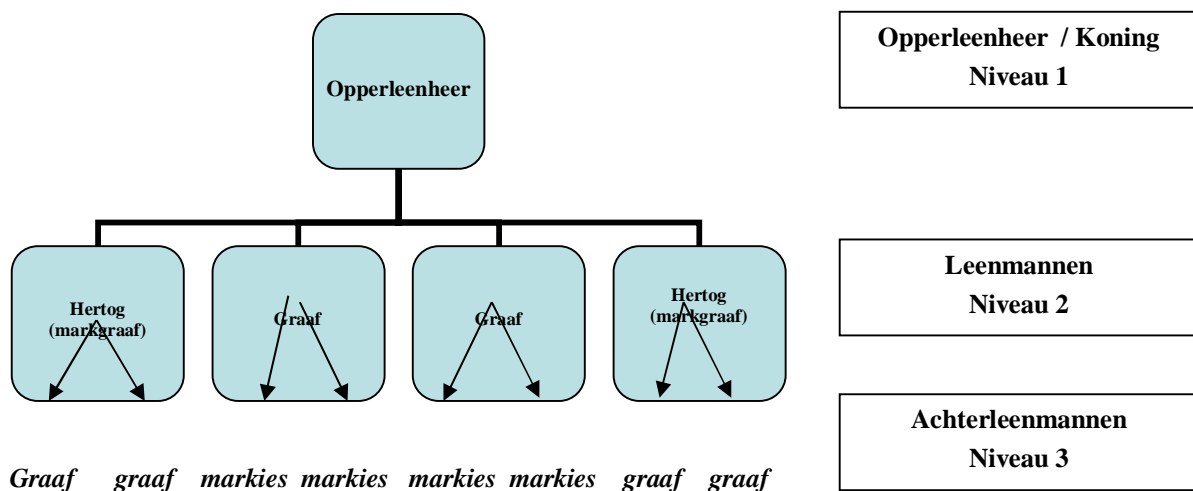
Opperleenheer

Opperleenheer / Koning
Niveau 1

Hertog (markgraaf)

Graaf

Graaf

Hertog (markgraaf)

Leenmannen
Niveau 2

Graaf graaf markies markies markies markies graaf graaf

Achterleenmannen
Niveau 3